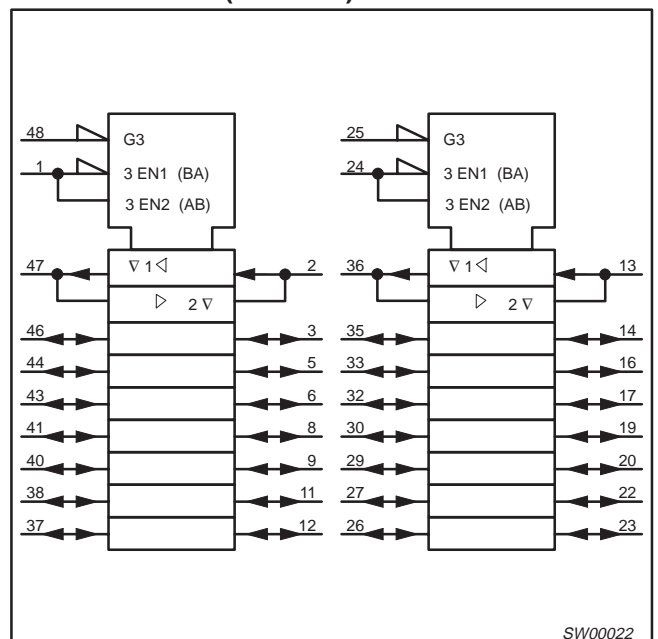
48
G3
1
3 EN1 (BA)
3 EN2 (AB)
47
$\nabla$ 1 $\triangleleft$
2
$\triangleright$ 2 $\nabla$
46
3
44
5
43
6
41
8
40
9
38
11
37
12

25
G3
24
3 EN1 (BA)
3 EN2 (AB)
36
$\nabla$ 1 $\triangleleft$
13
$\triangleright$ 2 $\nabla$
35
14
33
16
32
17
30
19
29
20
27
22
26
23

SW00022